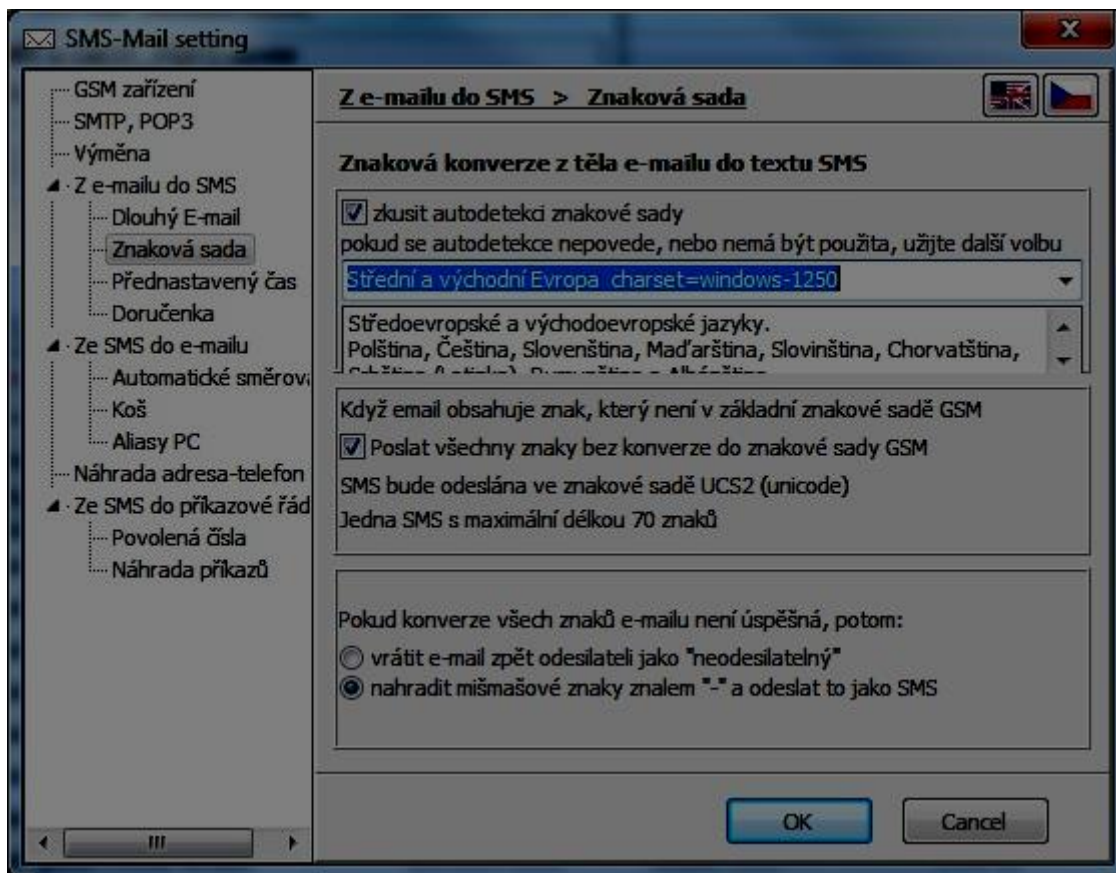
SMS-Mail setting

GSM zařízení
SMTP, POP3
Výměna
Z e-mailu do SMS
Dlouhý E-mail
Znaková sada
Přednastavený čas
Doručenka
Ze SMS do e-mailu
Automatické směrová
Koš
Aliasy PC
Náhrada adresa-telefon
Ze SMS do příkazové řád
Povolená čísla
Náhrada příkazů

Z e-mailu do SMS > Znaková sada

Znaková konverze z těla e-mailu do textu SMS

zkusit autodetekci znakové sady
pokud se autodetekce nepovede, nebo nemá být použita, užijte další volbu

Střední a východní Evropa charset=windows-1250

Středoevropské a východoevropské jazyky.
Polština, Čeština, Slovenština, Maďarština, Slovinština, Chorvatština,
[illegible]

Když email obsahuje znak, který není v základní znakové sadě GSM
Poslat všechny znaky bez konverze do znakové sady GSM
SMS bude odeslána ve znakové sadě UCS2 (unicode)
Jedna SMS s maximální délkou 70 znaků

Pokud konverze všech znaků e-mailu není úspěšná, potom:
vrátit e-mail zpět odesilateli jako "neodesilatelný"
nahradit mišmašové znaky znalem "-" a odeslat to jako SMS

OK
Cancel